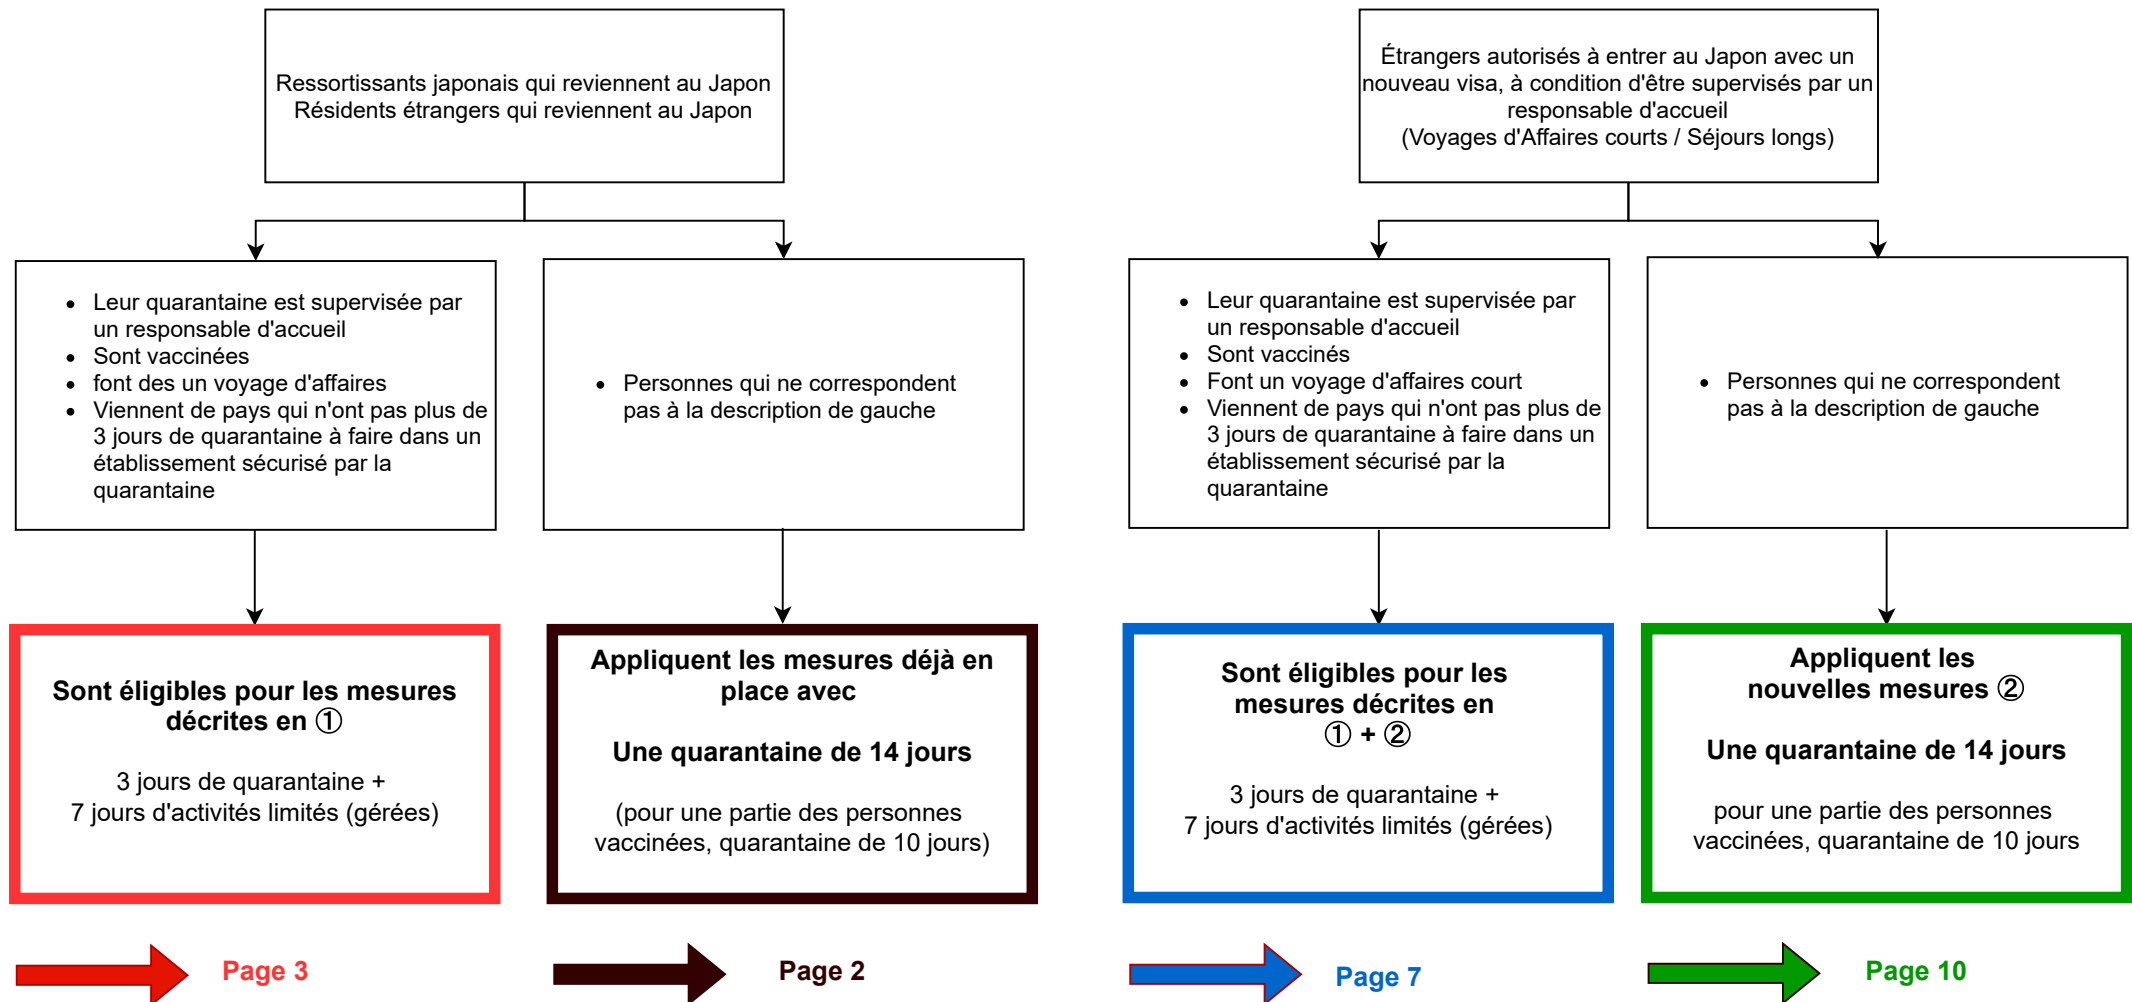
Ressortissants japonais qui reviennent au Japon
Résidents étrangers qui reviennent au Japon

- Leur quarantaine est supervisée par un responsable d'accueil
- Sont vaccinées
- font des un voyage d'affaires
- Viennent de pays qui n'ont pas plus de 3 jours de quarantaine à faire dans un établissement sécurisé par la quarantaine

- Personnes qui ne correspondent pas à la description de gauche

**Sont éligibles pour les mesures décrites en ①**

3 jours de quarantaine +
7 jours d'activités limités (gérées)

**Appliquent les mesures déjà en place avec**

**Une quarantaine de 14 jours**

(pour une partie des personnes vaccinées, quarantaine de 10 jours)

Page 3

Page 2

Étrangers autorisés à entrer au Japon avec un nouveau visa, à condition d'être supervisés par un responsable d'accueil
(Voyages d'Affaires courts / Séjours longs)

- Leur quarantaine est supervisée par un responsable d'accueil
- Sont vaccinés
- Font un voyage d'affaires court
- Viennent de pays qui n'ont pas plus de 3 jours de quarantaine à faire dans un établissement sécurisé par la quarantaine

- Personnes qui ne correspondent pas à la description de gauche

**Sont éligibles pour les mesures décrites en ① + ②**

3 jours de quarantaine +
7 jours d'activités limités (gérées)

**Appliquent les nouvelles mesures ②**

**Une quarantaine de 14 jours**

pour une partie des personnes vaccinées, quarantaine de 10 jours

Page 7

Page 10